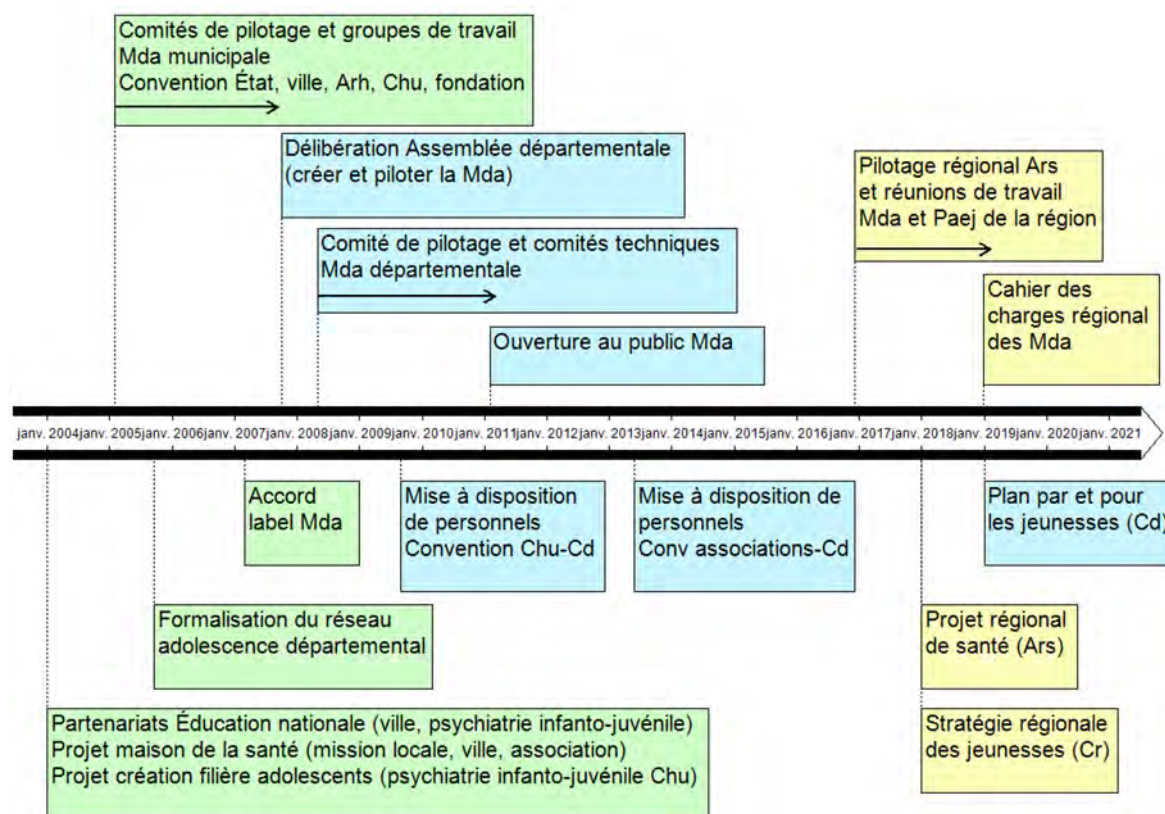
Comités de pilotage et groupes de travail
Mda municipale
Convention État, ville, Arh, Chu, fondation

Délibération Assemblée départementale
(créer et piloter la Mda)

Pilotage régional Ars
et réunions de travail
Mda et Paej de la région

Comité de pilotage et comités techniques
Mda départementale

Cahier des charges régional des Mda

Ouverture au public Mda

janv. 2004 janv. 2005 janv. 2006 janv. 2007 janv. 2008 janv. 2009 janv. 2010 janv. 2011 janv. 2012 janv. 2013 janv. 2014 janv. 2015 janv. 2016 janv. 2017 janv. 2018 janv. 2019 janv. 2020 janv. 2021

Accord label Mda

Mise à disposition de personnels
Convention Chu-Cd

Mise à disposition de personnels
Conv associations-Cd

Plan par et pour les jeunesses (Cd)

Formalisation du réseau adolescence départemental

Projet régional de santé (Ars)

Partenariats Éducation nationale (ville, psychiatrie infanto-juvénile)
Projet maison de la santé (mission locale, ville, association)
Projet création filière adolescents (psychiatrie infanto-juvénile Chu)

Stratégie régionale des jeunesses (Cr)